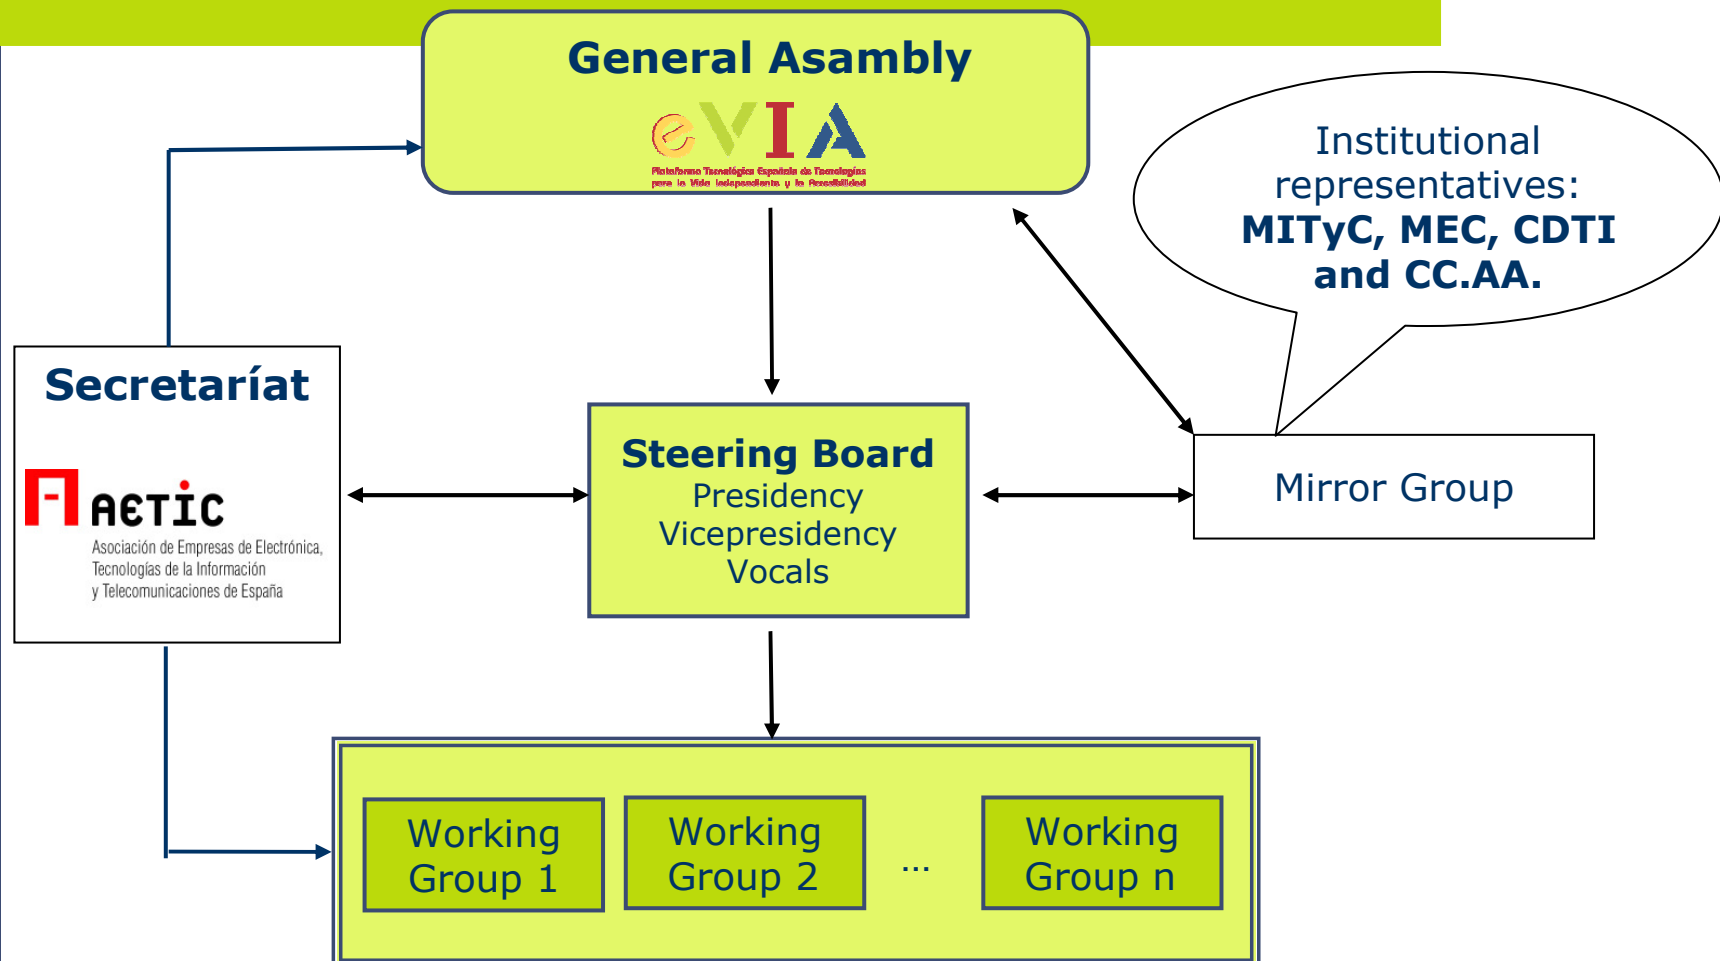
General Asambly

eVIA

Plataforma Tecnológica Española de Tecnologías para la Vida Independiente y la Accesibilidad

Institutional representatives: **MITyC, MEC, CDTI and CC.AA.**

Secretaríat

AETIC

Asociación de Empresas de Electrónica, Tecnologías de la Información y Telecomunicaciones de España

Steering Board
Presidency
Vicepresidency
Vocals

Mirror Group

Working Group 1

Working Group 2

...

Working Group n